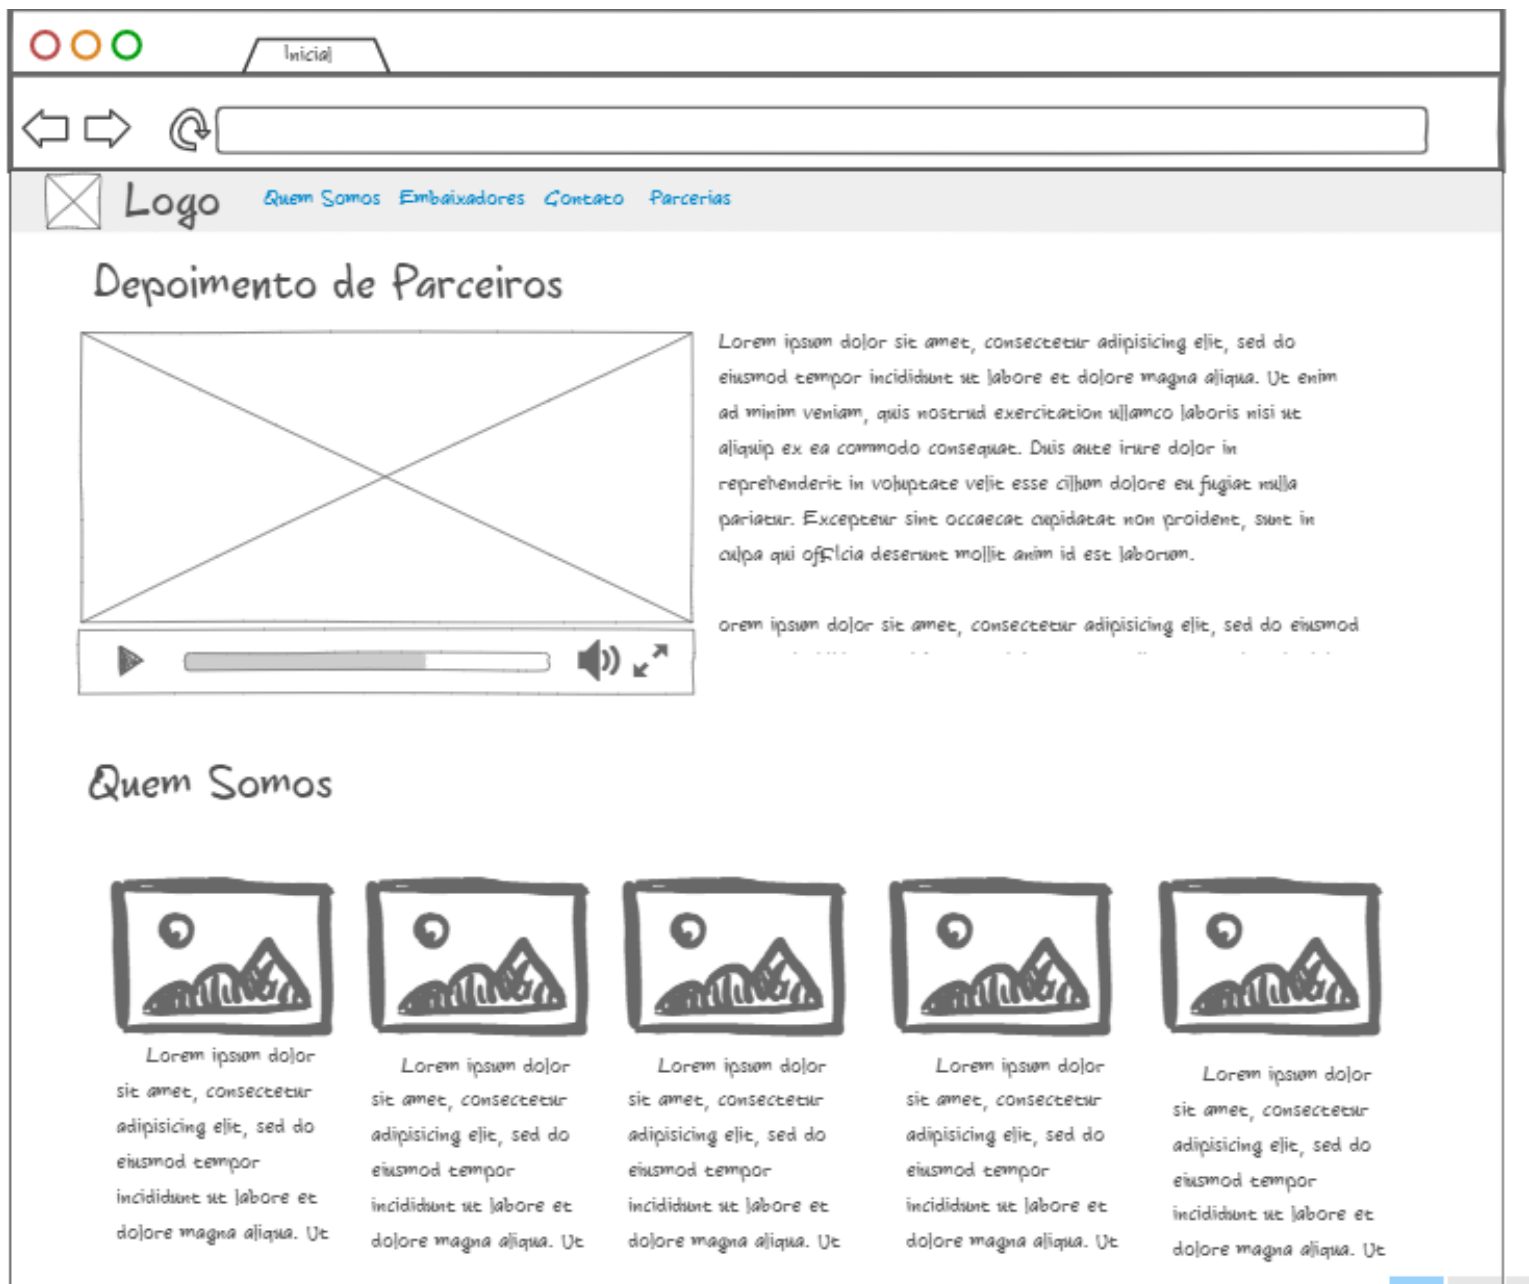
Inicial

Logo Quem Somos Embaixadores Contato Parcerias

Depoimento de Parceiros

Lorem ipsum dolor sit amet, consectetur adipisicing elit, sed do eiusmod tempor incididunt ut labore et dolore magna aliqua. Ut enim ad minim veniam, quis nostrud exercitation ullamco laboris nisi ut aliquip ex ea commodo consequat. Duis aute irure dolor in reprehenderit in voluptate velit esse cillum dolore eu fugiat nulla pariatur. Excepteur sint occaecat cupidatat non proident, sunt in culpa qui officia deserunt mollit anim id est laborum.

orem ipsum dolor sit amet, consectetur adipisicing elit, sed do eiusmod

Quem Somos

Lorem ipsum dolor sit amet, consectetur adipisicing elit, sed do eiusmod tempor incididunt ut labore et dolore magna aliqua. Ut

Lorem ipsum dolor sit amet, consectetur adipisicing elit, sed do eiusmod tempor incididunt ut labore et dolore magna aliqua. Ut

Lorem ipsum dolor sit amet, consectetur adipisicing elit, sed do eiusmod tempor incididunt ut labore et dolore magna aliqua. Ut

Lorem ipsum dolor sit amet, consectetur adipisicing elit, sed do eiusmod tempor incididunt ut labore et dolore magna aliqua. Ut

Lorem ipsum dolor sit amet, consectetur adipisicing elit, sed do eiusmod tempor incididunt ut labore et dolore magna aliqua. Ut